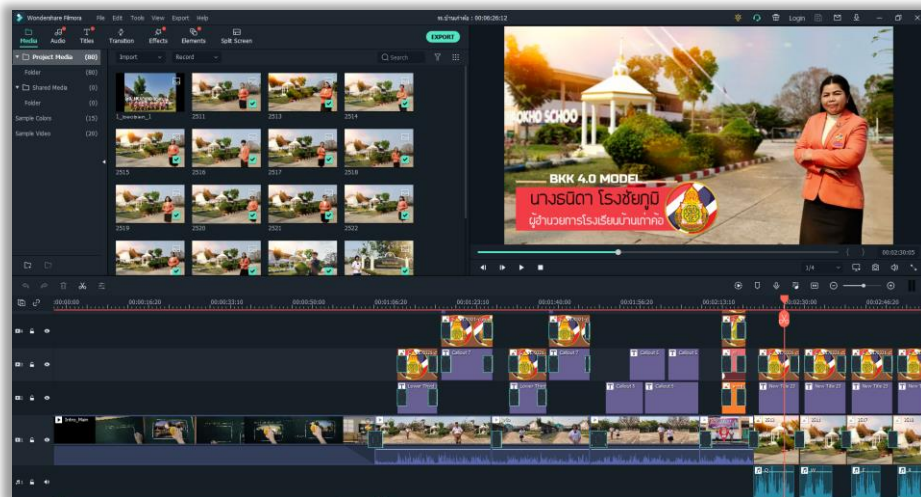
Wondershare Filmora File Edit Tools View Export Help

รร.บ้านเก่าห้อ : 00:06:26:12

Login

Media Audio Titles Transition Effects Elements Split Screen

EXPORT

Project Media (80)
Folder (80)
Shared Media (0)
Folder (0)
Sample Colors (15)
Sample Video (20)

Import Record Search

1_Intro_Main
2511 2512 2513 2514
2515 2516 2517 2518
2519 2520 2521 2522

KOHO SCHOO

BKK 4.0 MODEL
นางธนิดา โรงชัยภูมิ
ผู้อำนวยการโรงเรียนบ้านเก่าห้อ

00:02:30:05
1/4

00:00:00:00 00:00:16:20 00:00:33:10 00:00:50:00 00:01:06:20 00:01:23:10 00:01:40:00 00:01:56:20 00:02:13:10 00:02:30:00 00:02:46:20

Callout 7 Callout 7 Callout 2 Callout 5 Callout 3
Lower Third Lower Third Callout 5 Callout 5 New Title 27 New Title 27 New Title 27
Intro_Main